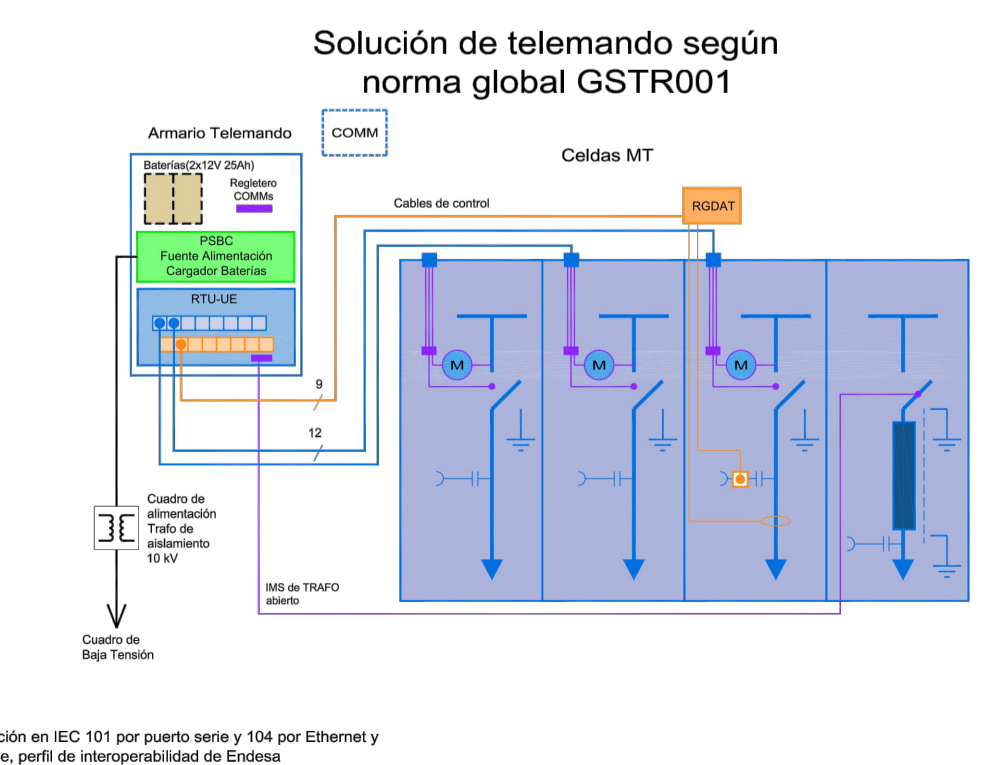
Solución de telemando según norma global GSTR001

Armario Telemando

COMM

Celdas MT

Baterías(2x12V 25Ah)

Regletero COMMs

Cables de control

RGDAT

PSBC
Fuente Alimentación
Cargador Baterías

RTU-UE

M

M

M

9

12

Cuadro de alimentación
Trafo de aislamiento
10 kV

IMS de TRAFO abierto

Cuadro de Baja Tensión

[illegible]ción en IEC 101 por puerto serie y 104 por Ethernet y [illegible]e, perfil de interoperabilidad de Endesa